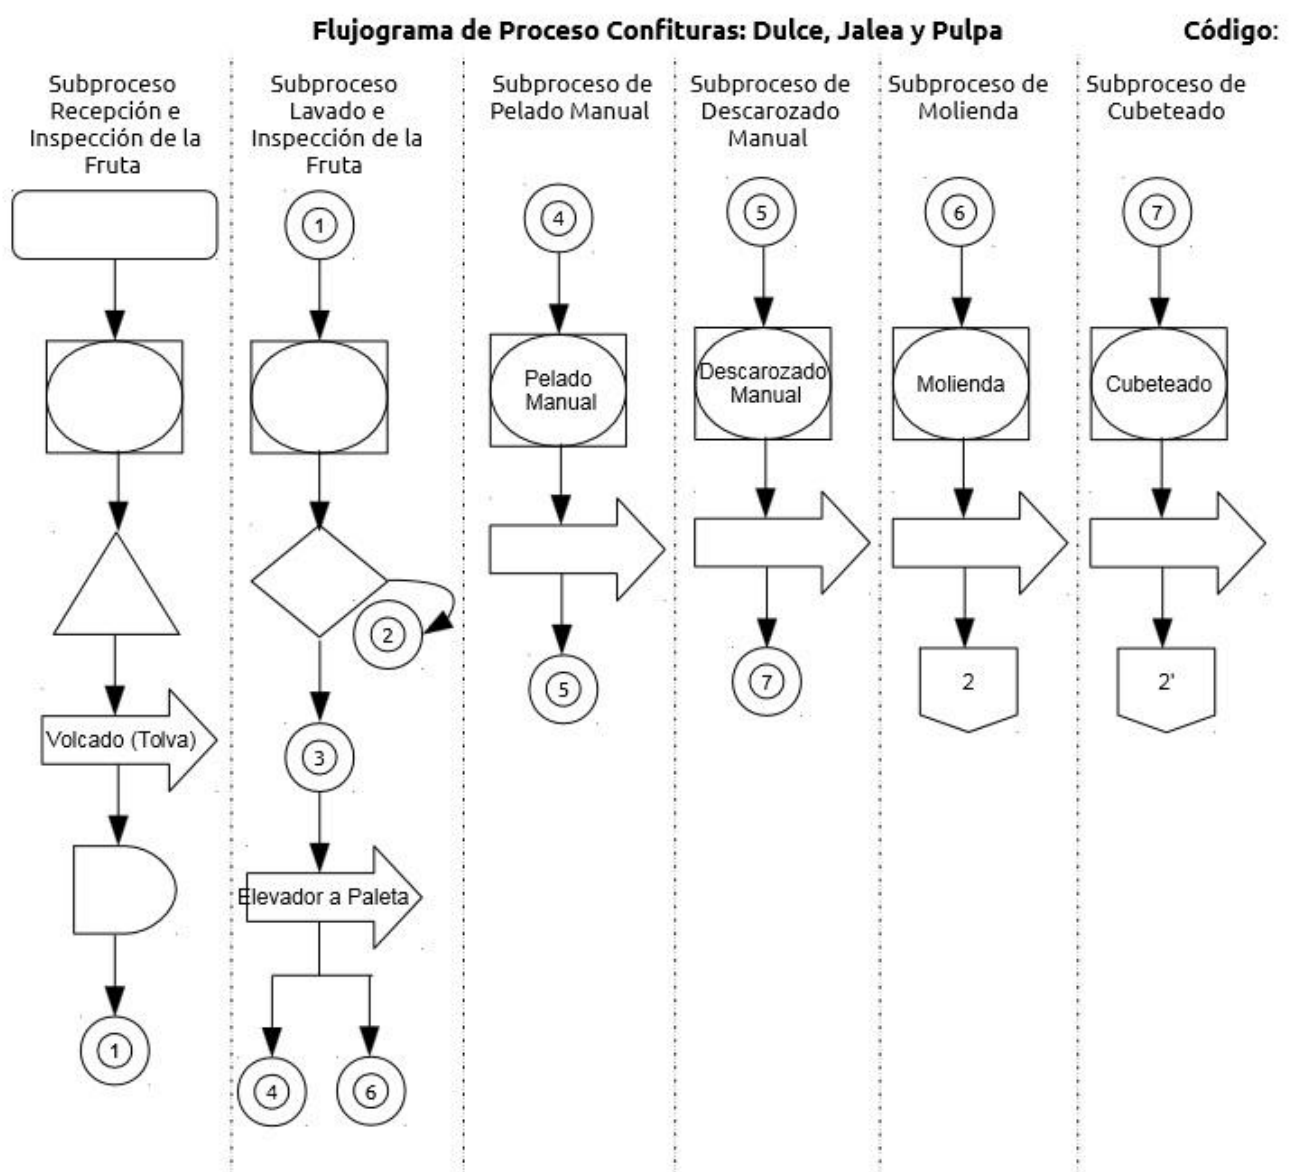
Flujograma de Proceso Confituras: Dulce, Jalea y Pulpa

Código:

Subproceso Recepción e Inspección de la Fruta

Volcado (Tolva)

1

Subproceso Lavado e Inspección de la Fruta

1

2

3

Elevador a Paleta

4

6

Subproceso de Pelado Manual

4

Pelado Manual

5

Subproceso de Descarozado Manual

5

Descarozado Manual

7

Subproceso de Molienda

6

Molienda

2

Subproceso de Cubeteado

7

Cubeteado

2'